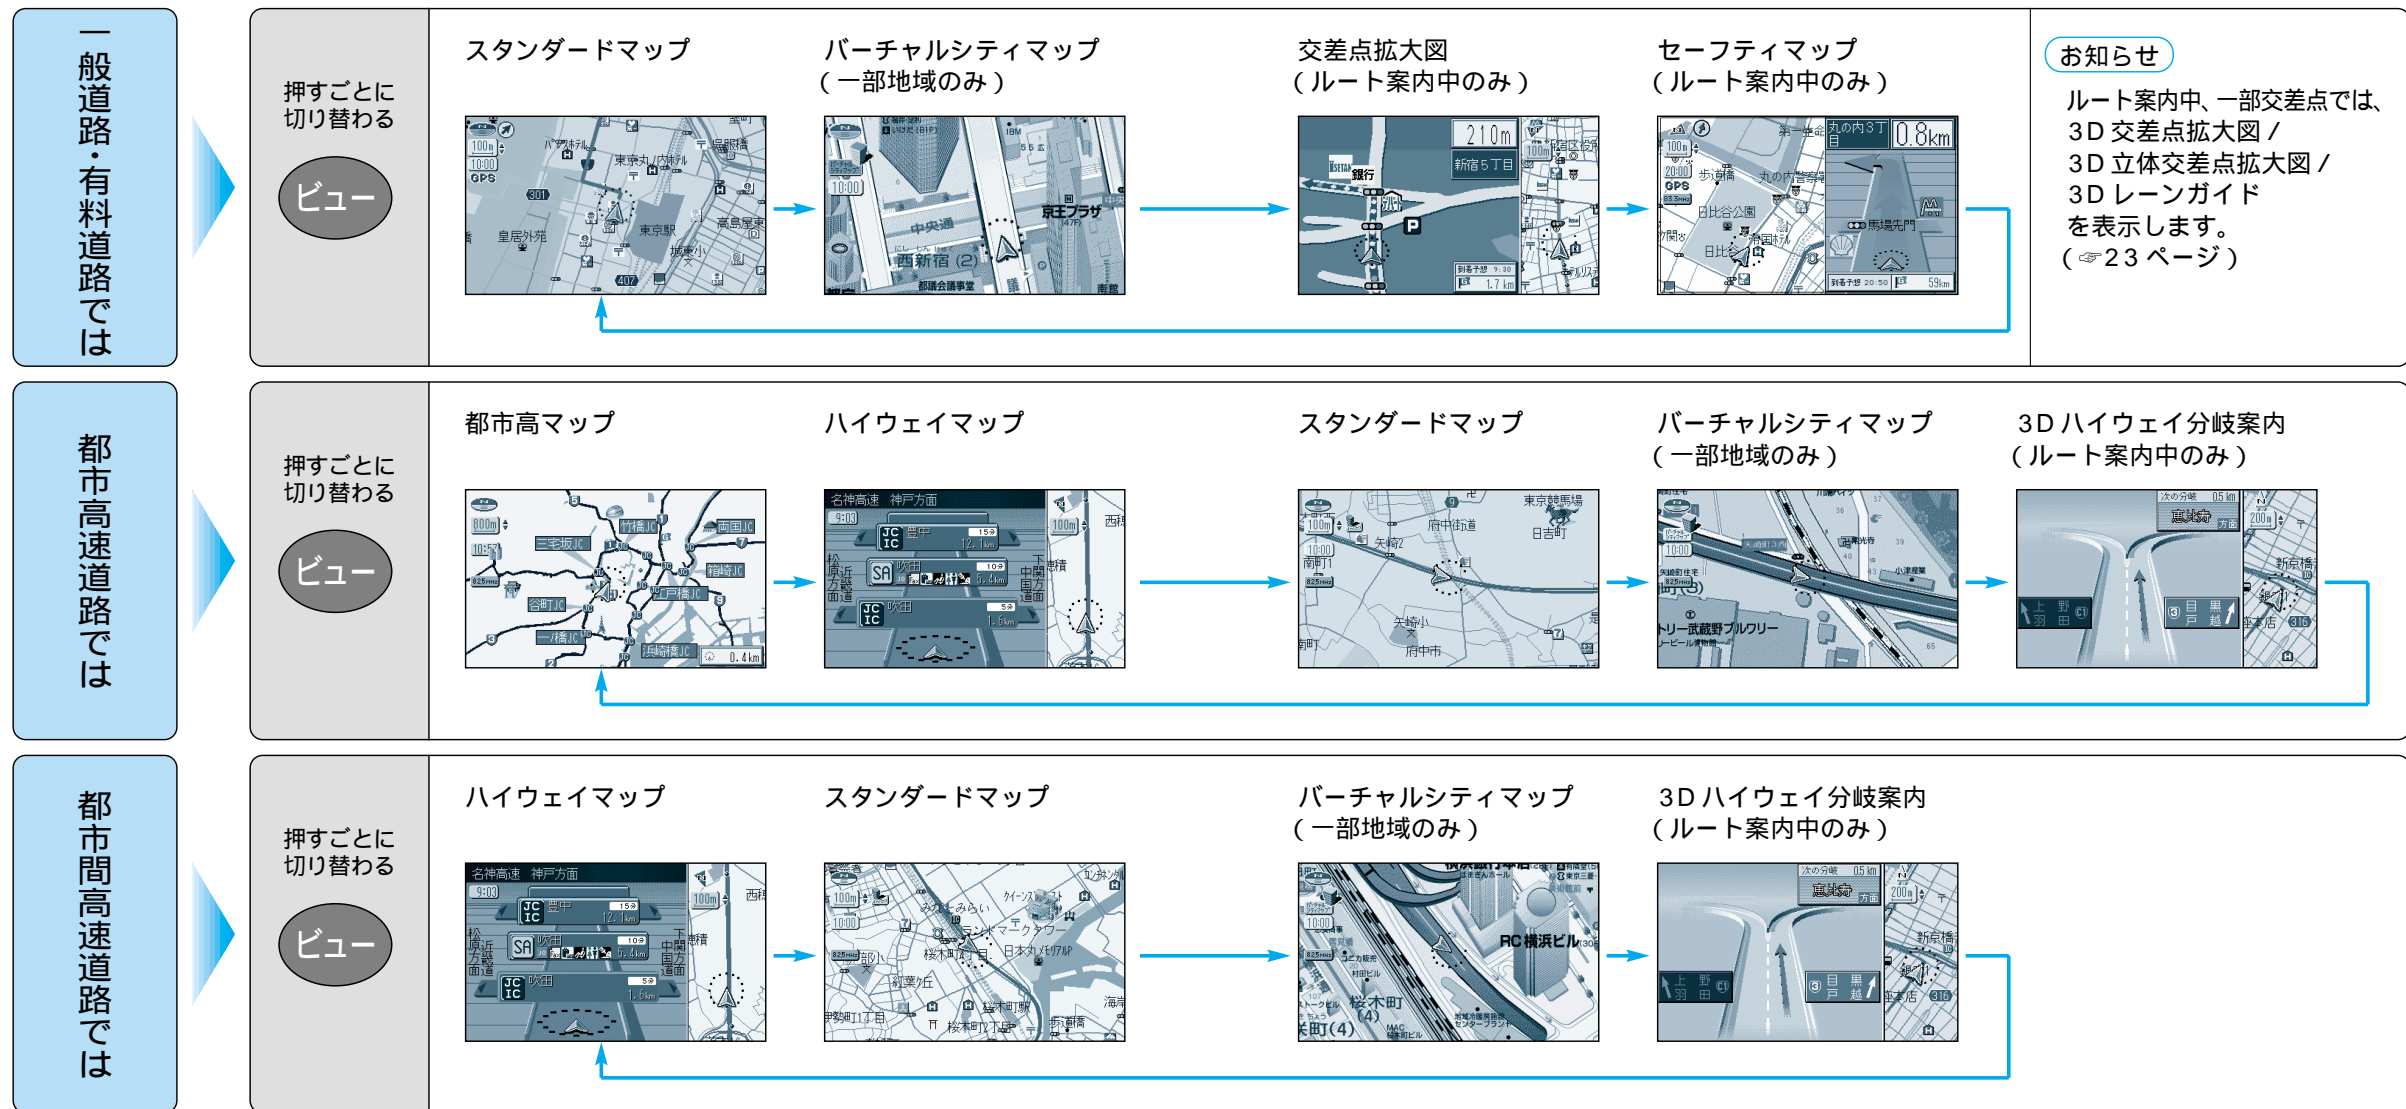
一般道路・有料道路では

押すごとに切り替わる

ビュー

スタンダードマップ

バーチャルシティマップ
（一部地域のみ）

交差点拡大図
（ルート案内中のみ）

セーフティマップ
（ルート案内中のみ）

お知らせ

ルート案内中、一部交差点では、3D 交差点拡大図 / 3D 立体交差点拡大図 / 3D レーンガイドを表示します。（☞23 ページ）

都市高速道路では

押すごとに切り替わる

ビュー

都市高マップ

ハイウェイマップ

スタンダードマップ

バーチャルシティマップ
（一部地域のみ）

3D ハイウェイ分岐案内
（ルート案内中のみ）

都市間高速道路では

押すごとに切り替わる

ビュー

ハイウェイマップ

スタンダードマップ

バーチャルシティマップ
（一部地域のみ）

3D ハイウェイ分岐案内
（ルート案内中のみ）